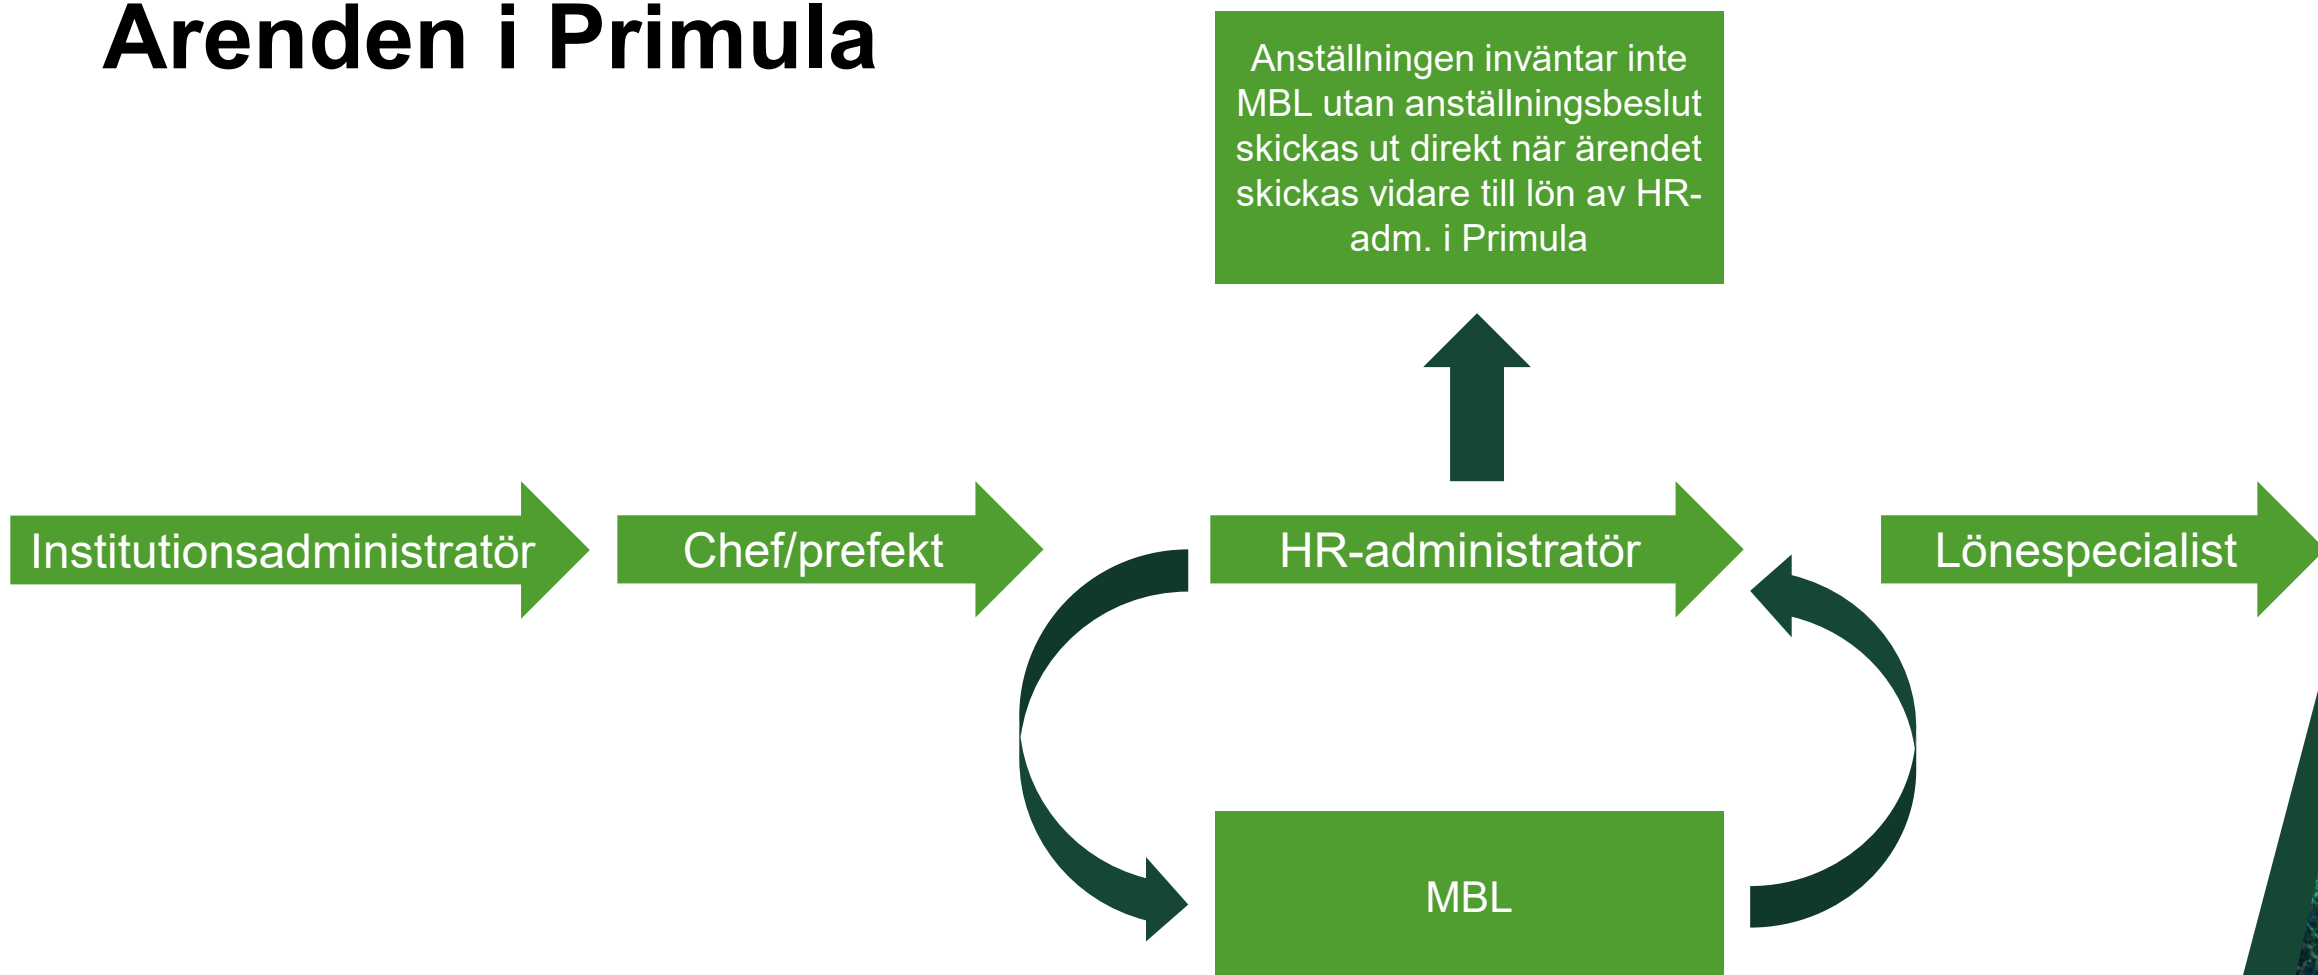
Arenden i Primula

Anställningen inväntar inte MBL utan anställningsbeslut skickas ut direkt när ärendet skickas vidare till lön av HR-adm. i Primula

Institutionsadministratör

Chef/prefekt

HR-administratör

Lönespecialist

MBL